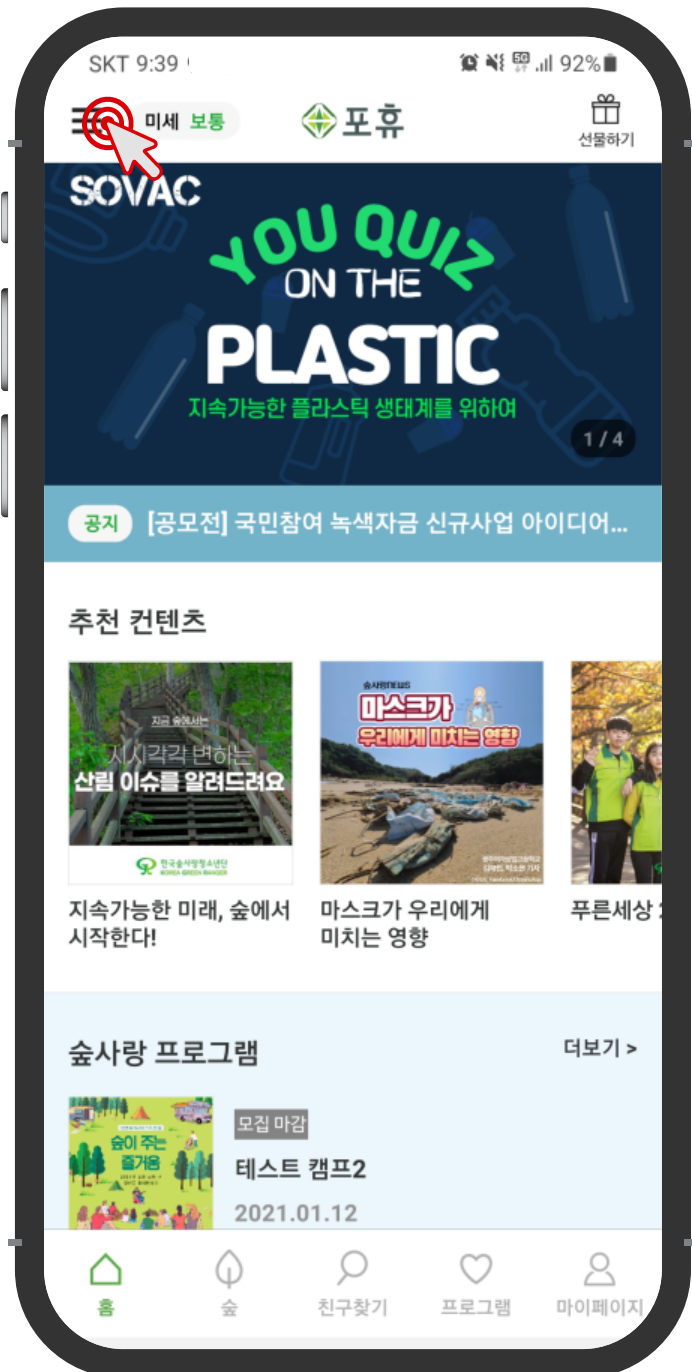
SKT 9:39 92%

미세 보통

포휴

선물하기

SOVAC

YOU QUIZ ON THE PLASTIC

지속가능한 플라스틱 생태계를 위하여

1 / 4

공지 [공모전] 국민참여 녹색자금 신규사업 아이디어...

추천 컨텐츠

지금 숲에서는
시시각각 변하는
산림 이슈를 알려드려요

한국숲사랑청소년단

지속가능한 미래, 숲에서 시작한다!

숲사랑NEWS
마스크가 우리에게 미치는 영향

마스크가 우리에게 미치는 영향

푸른세상

숲사랑 프로그램

더보기 >

숲이 주는 즐거움

모집 마감

테스트 캠프2

2021.01.12

홈

숲

친구찾기

프로그램

마이페이지